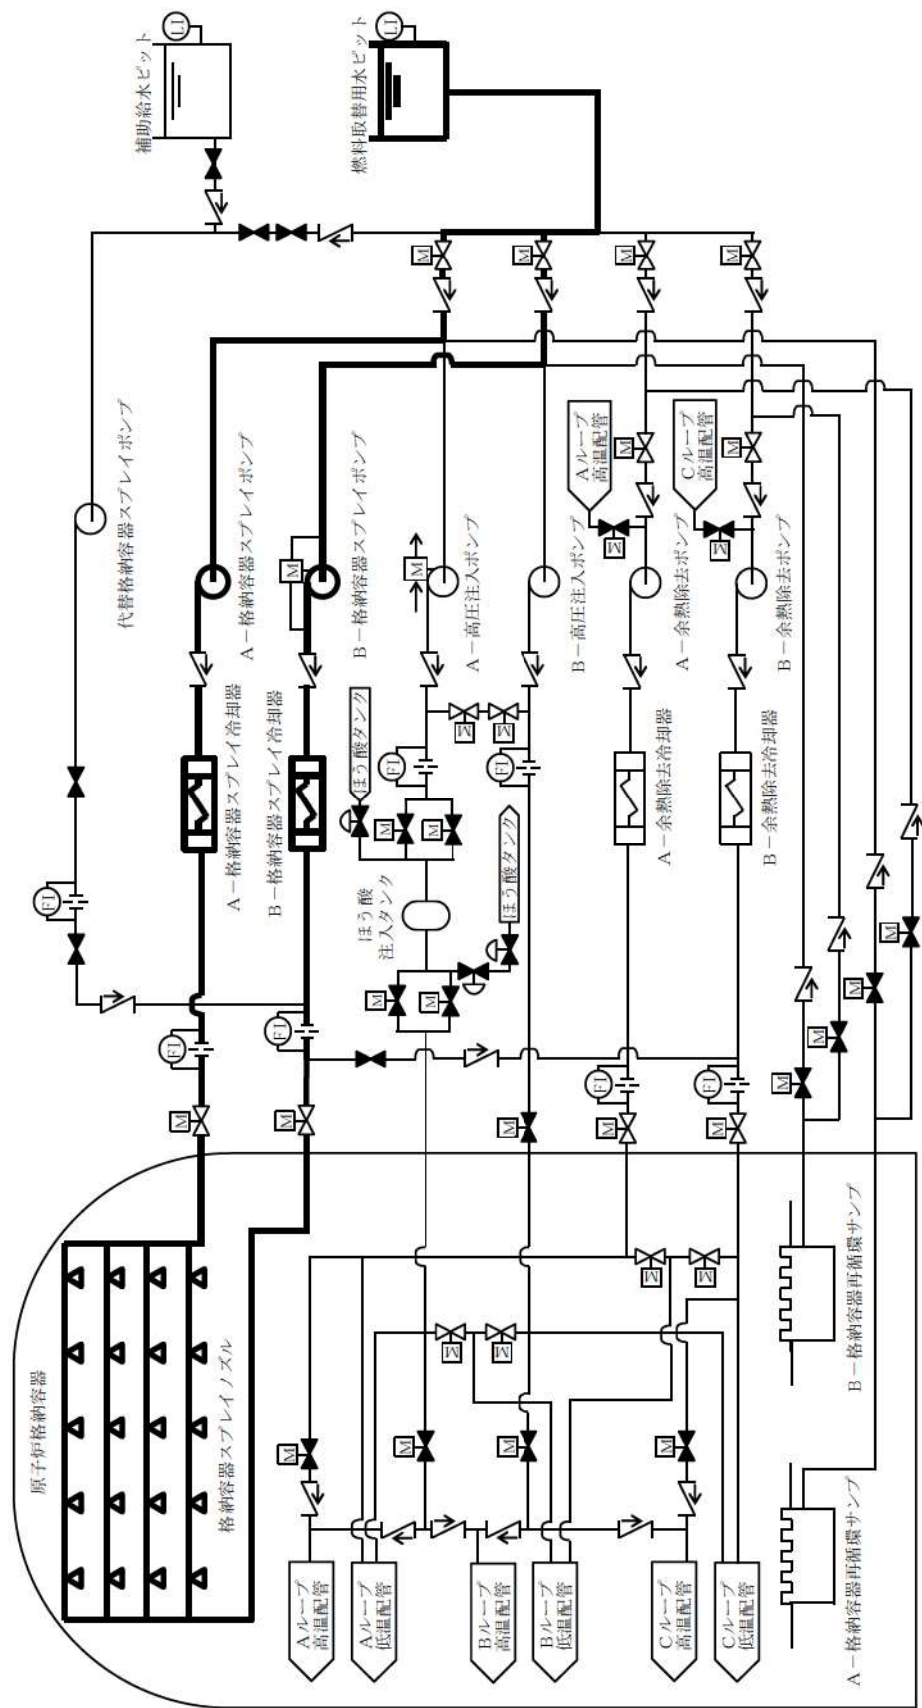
補助給水ピット

LI

燃料取替用水ピット

LI

代替格納容器スプレイポンプ

A－格納容器スプレイポンプ

B－格納容器スプレイポンプ

A－高圧注入ポンプ

B－高圧注入ポンプ

Aループ高温配管

A－余熱除去ポンプ

Cループ高温配管

B－余熱除去ポンプ

A－格納容器スプレイ冷却器

B－格納容器スプレイ冷却器

ほう酸タンク

ほう酸注入タンク

ほう酸タンク

A－余熱除去冷却器

B－余熱除去冷却器

FI

FI

FI

FI

FI

FI

FI

M

原子炉格納容器

格納容器スプレイノズル

Aループ高温配管

Aループ低温配管

Bループ高温配管

Bループ低温配管

Cループ高温配管

Cループ低温配管

A－格納容器再循環サンプ

B－格納容器再循環サンプ